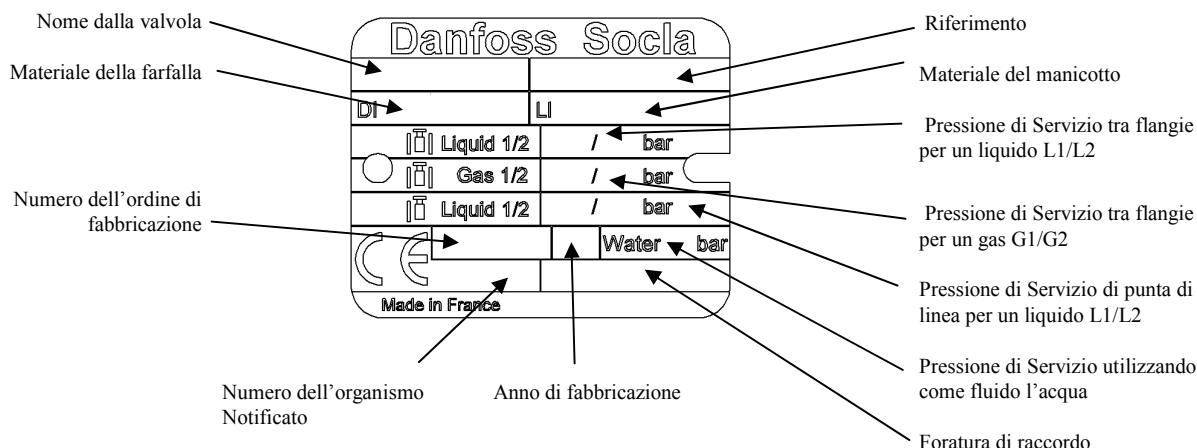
Nome dalla valvola

Materiale della farfalla

Numero dell'ordine di fabbricazione

Danfoss Socla

Di

Ll

Liquid 1/2 / bar

Gas 1/2 / bar

Liquid 1/2 / bar

Water bar

CE

Made in France

Riferimento

Materiale del manicotto

Pressione di Servizio tra flangie per un liquido L1/L2

Pressione di Servizio tra flangie per un gas G1/G2

Pressione di Servizio di punta di linea per un liquido L1/L2

Pressione di Servizio utilizzando come fluido l'acqua

Foratura di raccordo

Numero dell'organismo Notificato

Anno di fabbricazione